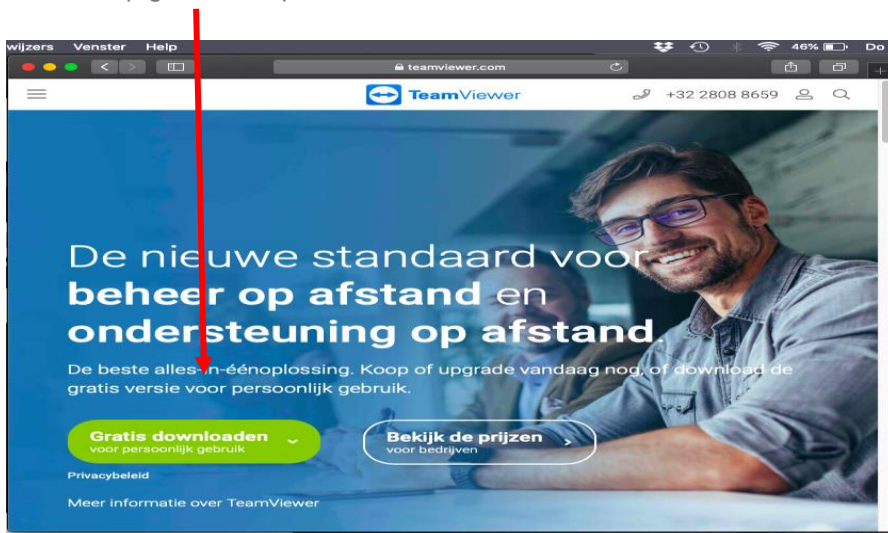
wijzers Venster Help

46% Do

teamviewer.com

TeamViewer

+32 2808 8659

De nieuwe standaard voor **beheer op afstand** en **ondersteuning op afstand**.

De beste alles-in-éénoplossing. Koop of upgrade vandaag nog, of download de gratis versie voor persoonlijk gebruik.

Gratis downloaden
voor persoonlijk gebruik

Bekijk de prijzen
voor bedrijven

Privacybeleid

Meer informatie over TeamViewer